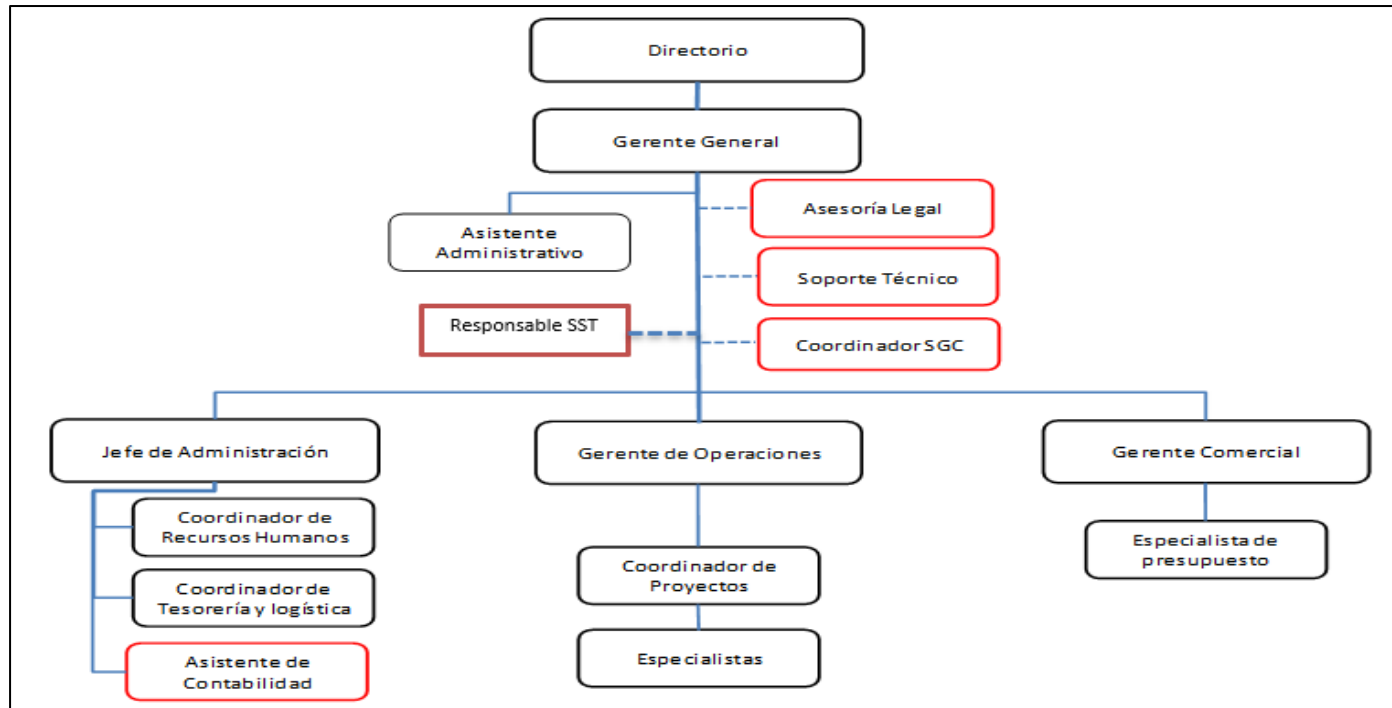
Directorio

Gerente General

Asistente Administrativo

Asesoría Legal

Soporte Técnico

Responsable SST

Coordinador SGC

Jefe de Administración

Gerente de Operaciones

Gerente Comercial

Coordinador de Recursos Humanos

Coordinador de Tesorería y logística

Asistente de Contabilidad

Coordinador de Proyectos

Especialistas

Especialista de presupuesto